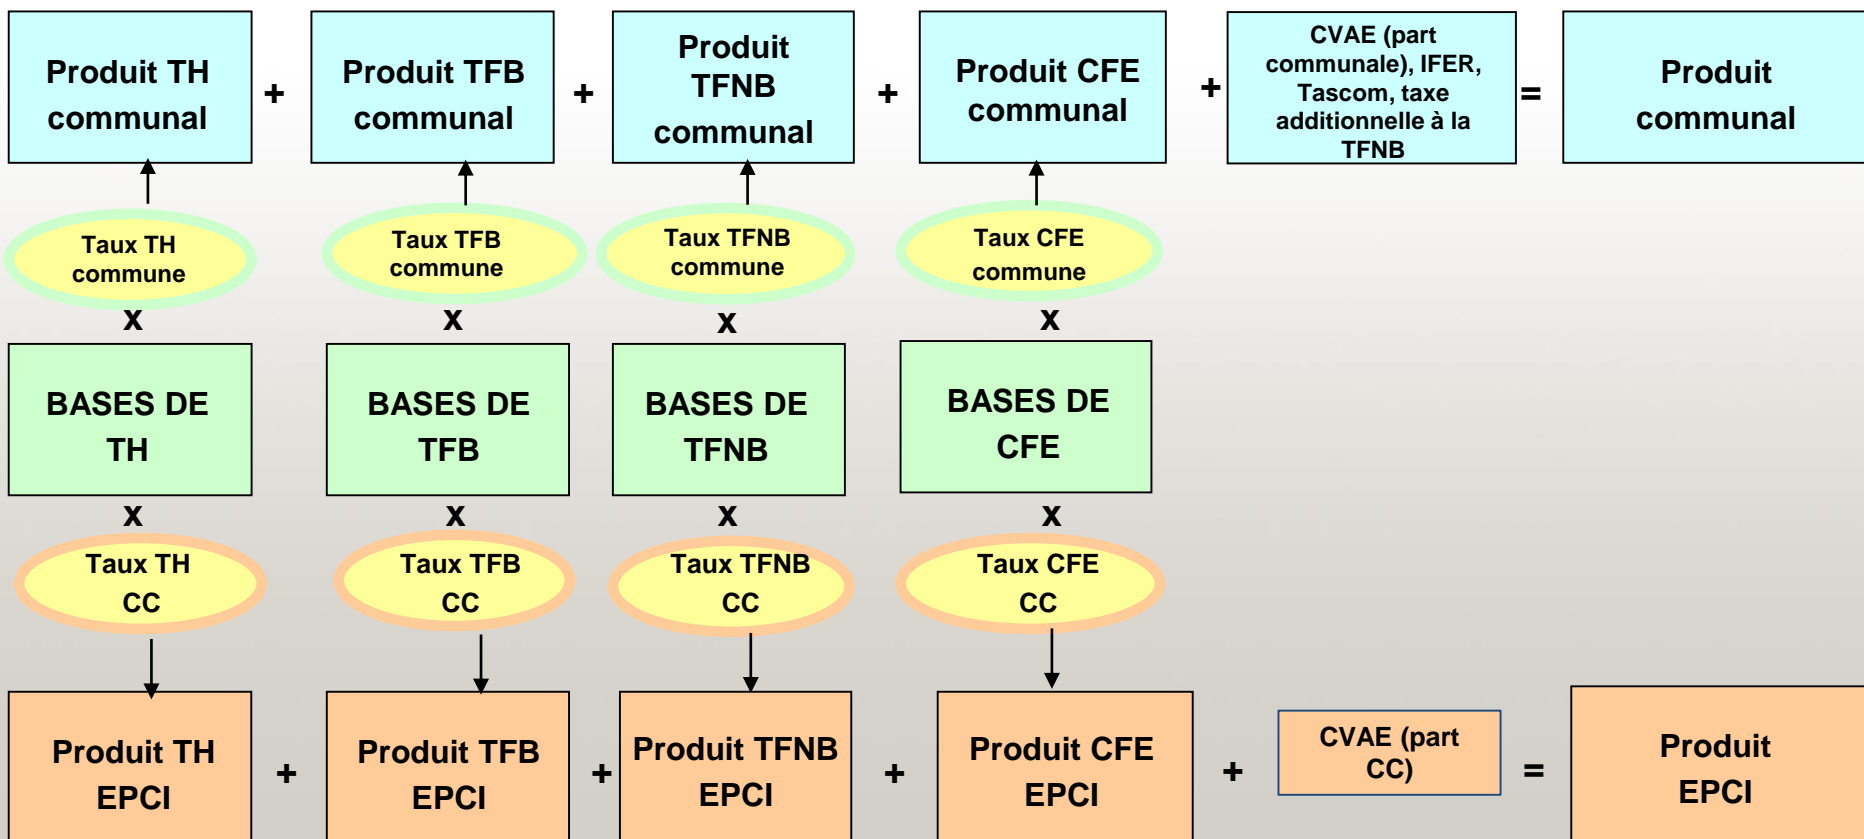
Produit TH communal + Produit TFB communal + Produit TFNB communal + Produit CFE communal + CVAE (part communale), IFER, Tascom, taxe additionnelle à la TFNB = Produit communal

Taux TH commune

Taux TFB commune

Taux TFNB commune

Taux CFE commune

x x x x

BASES DE TH

BASES DE TFB

BASES DE TFNB

BASES DE CFE

x x x x

Taux TH CC

Taux TFB CC

Taux TFNB CC

Taux CFE CC

Produit TH EPCI + Produit TFB EPCI + Produit TFNB EPCI + Produit CFE EPCI + CVAE (part CC) = Produit EPCI